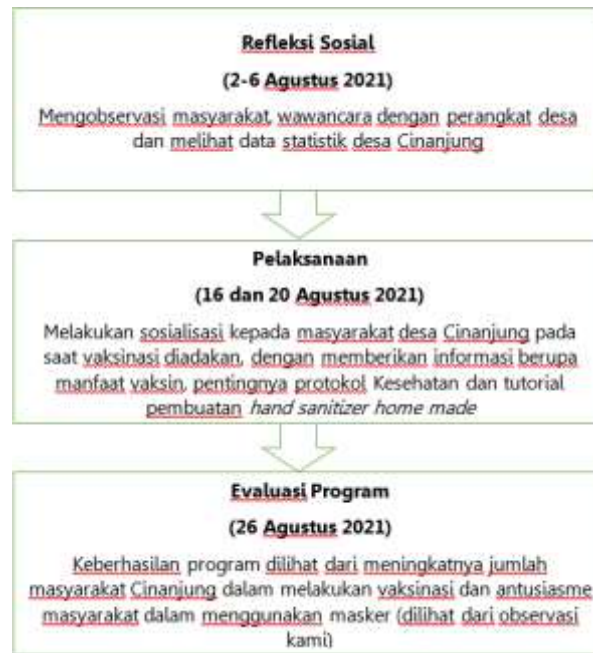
Refleksi Sosial

(2-6 Agustus 2021)

Mengobservasi masyarakat, wawancara dengan perangkat desa dan melihat data statistik desa Cinanjung

Pelaksanaan

(16 dan 20 Agustus 2021)

Melakukan sosialisasi kepada masyarakat desa Cinanjung pada saat vaksinasi diadakan, dengan memberikan informasi berupa manfaat vaksin, pentingnya protokol Kesehatan dan tutorial pembuatan *hand sanitizer home made*

Evaluasi Program

(26 Agustus 2021)

Keberhasilan program dilihat dari meningkatnya jumlah masyarakat Cinanjung dalam melakukan vaksinasi dan antusiasme masyarakat dalam menggunakan masker (dilihat dari observasi kami)